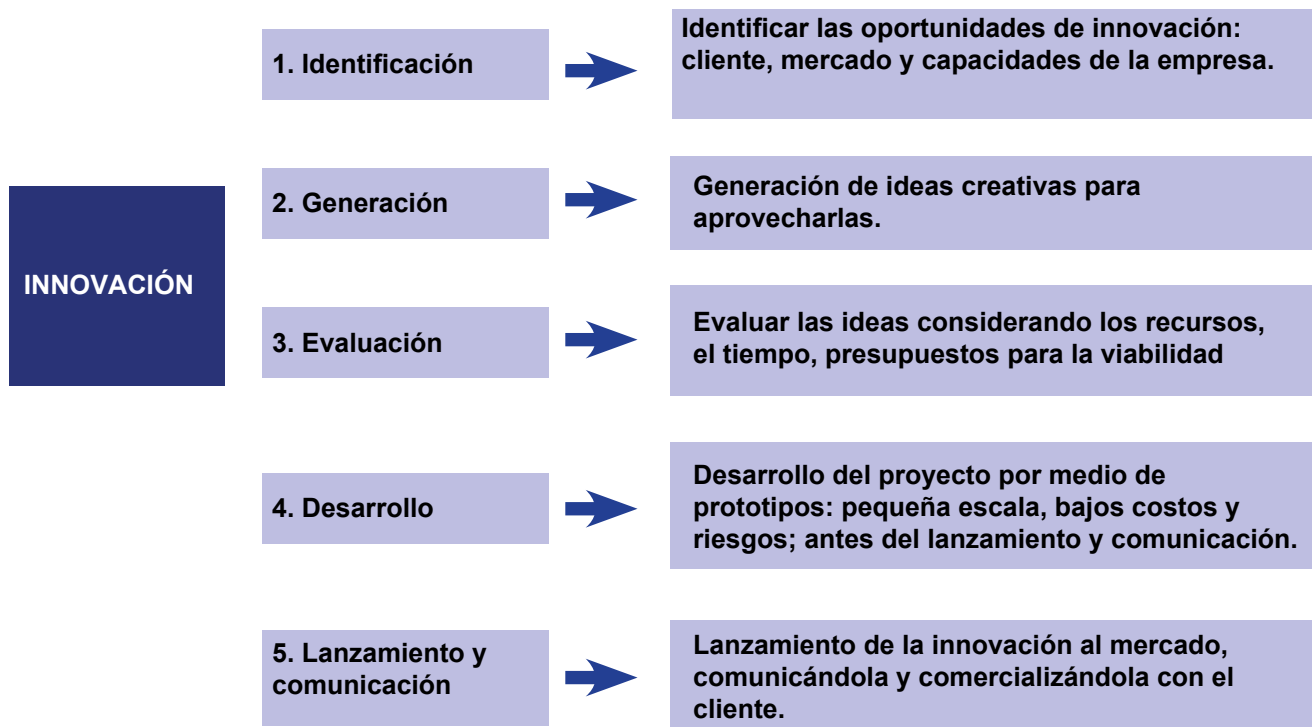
INNOVACIÓN

1. Identificación

Identificar las oportunidades de innovación: cliente, mercado y capacidades de la empresa.

2. Generación

Generación de ideas creativas para aprovecharlas.

3. Evaluación

Evaluar las ideas considerando los recursos, el tiempo, presupuestos para la viabilidad

4. Desarrollo

Desarrollo del proyecto por medio de prototipos: pequeña escala, bajos costos y riesgos; antes del lanzamiento y comunicación.

5. Lanzamiento y comunicación

Lanzamiento de la innovación al mercado, comunicándola y comercializándola con el cliente.